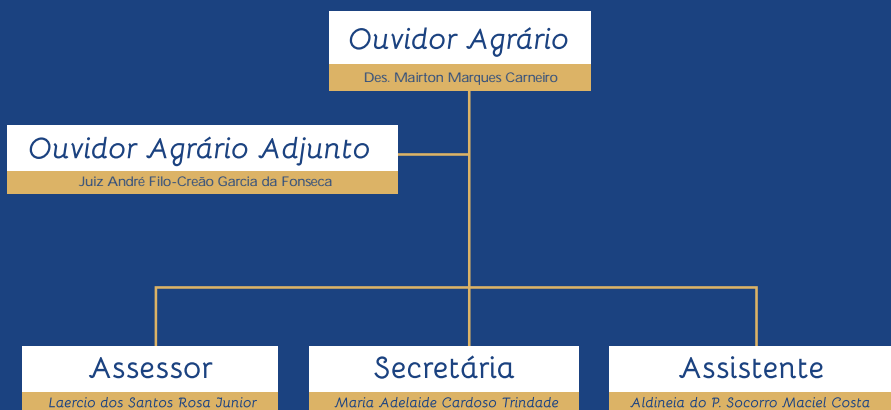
Ouvidor Agrário
Des. Mairton Marques Carneiro

Ouvidor Agrário Adjunto
Juiz André Filo-Creão Garcia da Fonseca

Assessor
Laercio dos Santos Rosa Junior

Secretária
Maria Adelaide Cardoso Trindade

Assistente
Aldineia do P. Socorro Maciel Costa